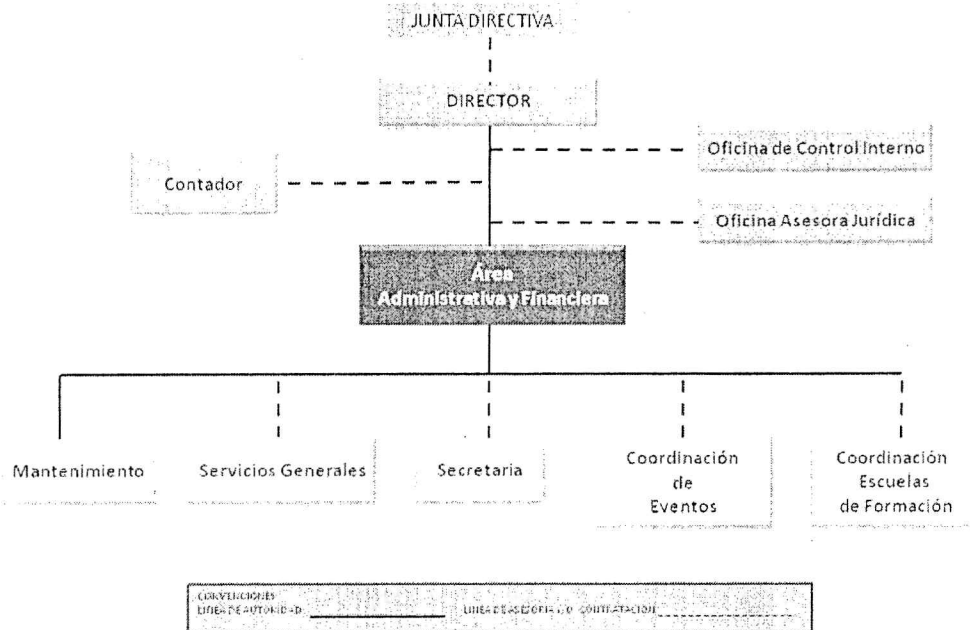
JUNTA DIRECTIVA

DIRECTOR

Oficina de Control Interno

Contador

Oficina Asesora Jurídica

Área Administrativa y Financiera

Mantenimiento

Servicios Generales

Secretaria

Coordinación de Eventos

Coordinación Escuelas de Formación

CONVENCIONES
LINEA DE AUTORIDAD
LINEA DE ASESORIA O CONTRATACION